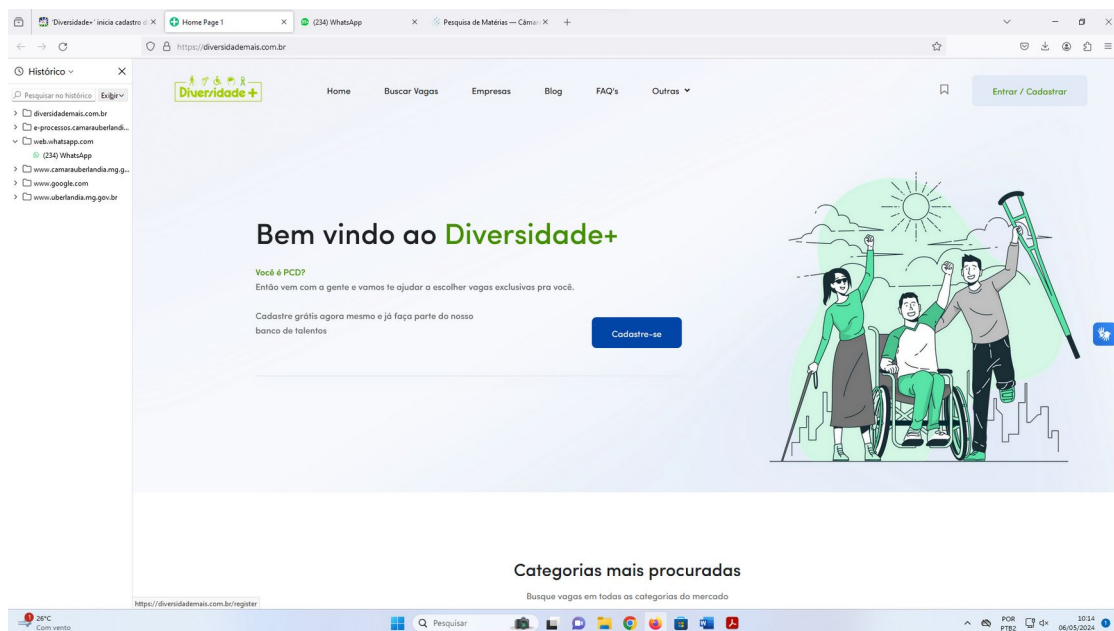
'Diversidade+' inicia cadastro d ×
Home Page 1 ×
(234) WhatsApp ×
Pesquisa de Matérias — Câmar ×
+

https://diversidademais.com.br

Histórico ∨ ×
Pesquisar no histórico
Exibir
diversidademais.com.br
e-processos.camarauberlandi...
web.whatsapp.com
(234) WhatsApp
www.camarauberlandia.mg.g...
www.google.com
www.uberlandia.mg.gov.br

Diversidade+

Home
Buscar Vagas
Empresas
Blog
FAQ's
Outras

Entrar / Cadastrar

Bem vindo ao Diversidade+

Você é PCD?
Então vem com a gente e vamos te ajudar a escolher vagas exclusivas pra você.

Cadastre grátis agora mesmo e já faça parte do nosso banco de talentos

Cadastre-se

Categorias mais procuradas

Busque vagas em todas as categorias do mercado

https://diversidademais.com.br/register

26°C
Com vento

Pesquisar

POR
PTB2
10:14
06/05/2024